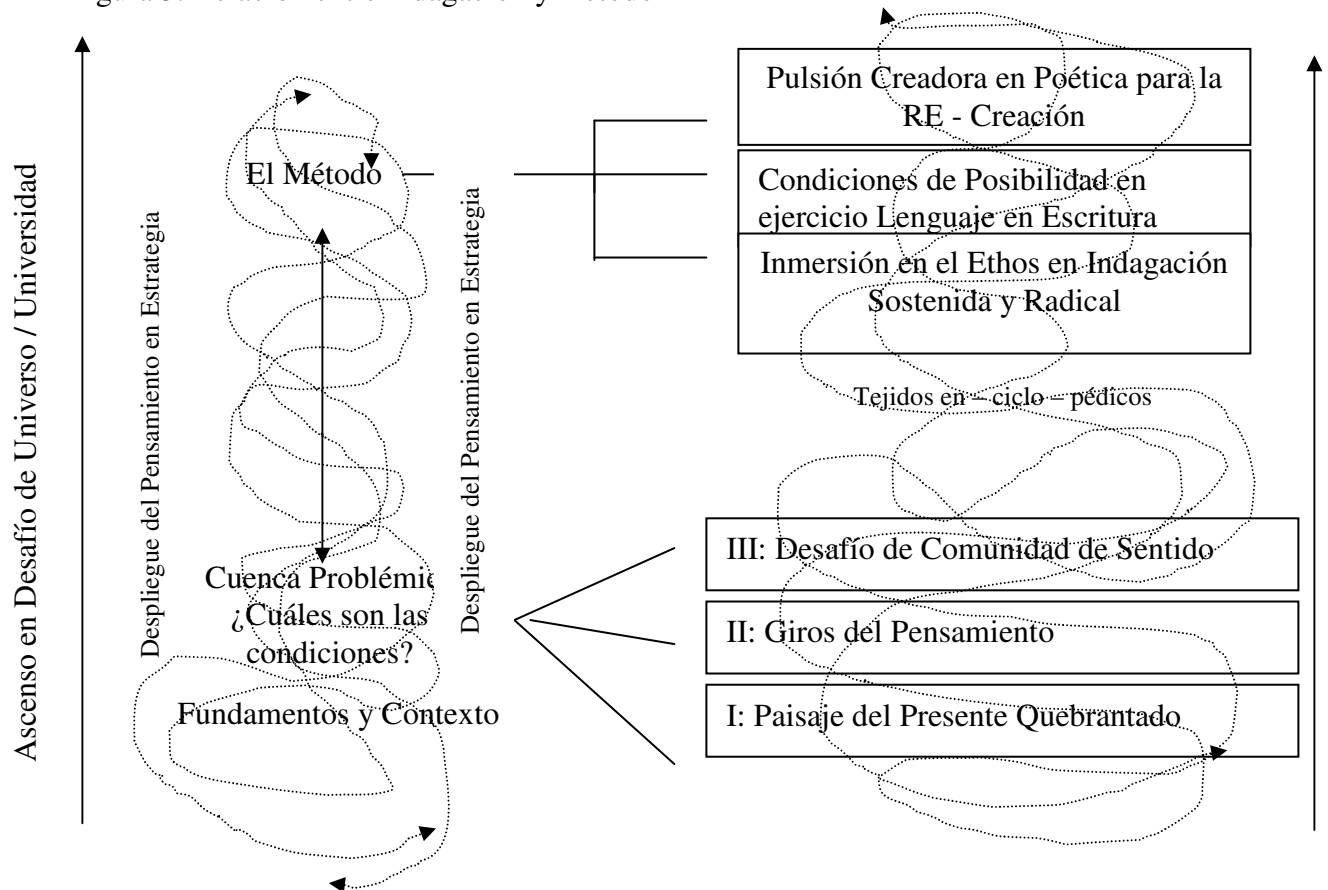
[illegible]

Ascenso en Desafío de Universo / Universidad

Despliegue del Pensamiento en Estrategia

El Método

Cuenca Problémic
¿Cuáles son las condiciones?

Fundamentos y Contexto

Despliegue del Pensamiento en Estrategia

Pulsión Creadora en Poética para la RE - Creación

Condiciones de Posibilidad en ejercicio Lenguaje en Escritura

Inmersión en el Ethos en Indagación Sostenida y Radical

Tejidos en – ciclo – pédicos

III: Desafío de Comunidad de Sentido

II: Giros del Pensamiento

I: Paisaje del Presente Quebrantado